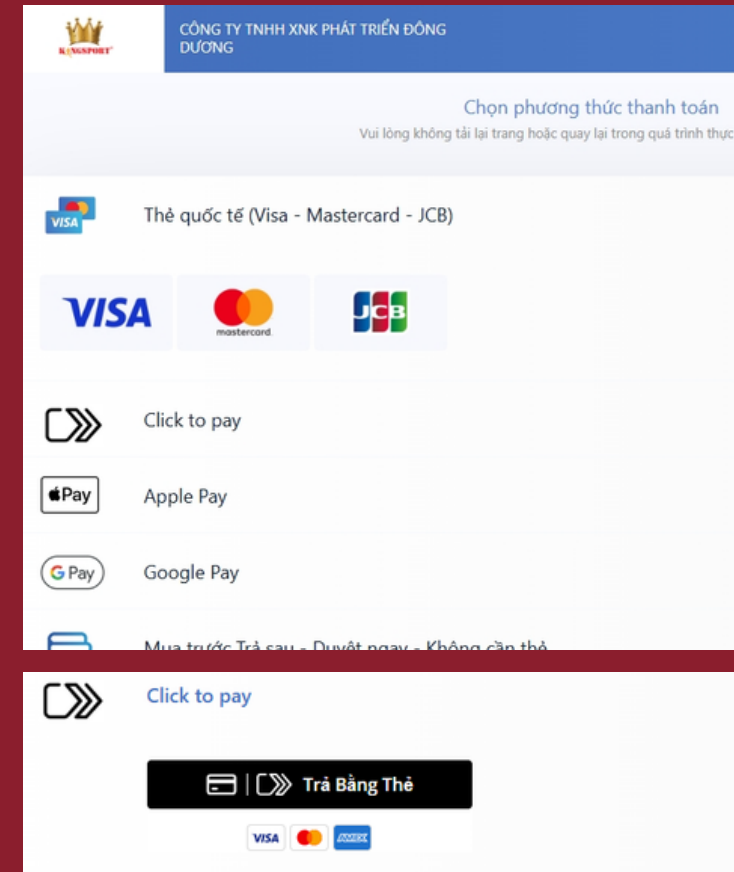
KINGSPORT

CÔNG TY TNHH XNK PHÁT TRIỂN ĐÔNG DƯƠNG

Chọn phương thức thanh toán

Vui lòng không tải lại trang hoặc quay lại trong quá trình thực

VISA

Thẻ quốc tế (Visa - Mastercard - JCB)

VISA

mastercard

JCB

Click to pay

Pay

Apple Pay

G Pay

Google Pay

Mua trước Trả sau - Duyệt ngay - Không cần thẻ

Click to pay

Trả Bằng Thẻ

VISA

AMEX